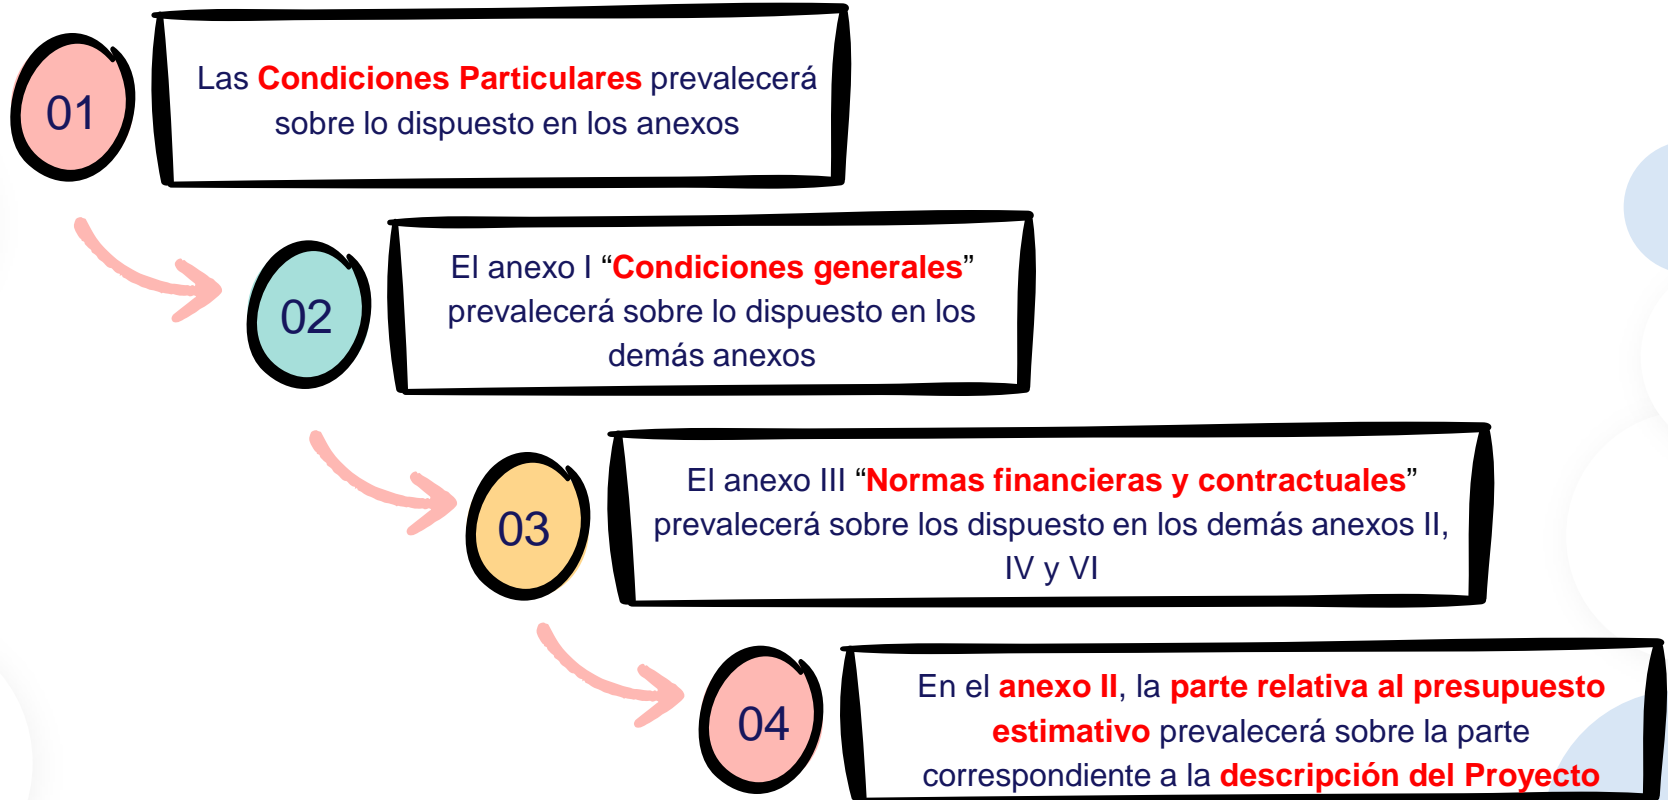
01

Las Condiciones Particulares prevalecerá sobre lo dispuesto en los anexos

02

El anexo I “Condiciones generales” prevalecerá sobre lo dispuesto en los demás anexos

03

El anexo III “Normas financieras y contractuales” prevalecerá sobre los dispuesto en los demás anexos II, IV y VI

04

En el anexo II, la parte relativa al presupuesto estimativo prevalecerá sobre la parte correspondiente a la descripción del Proyecto